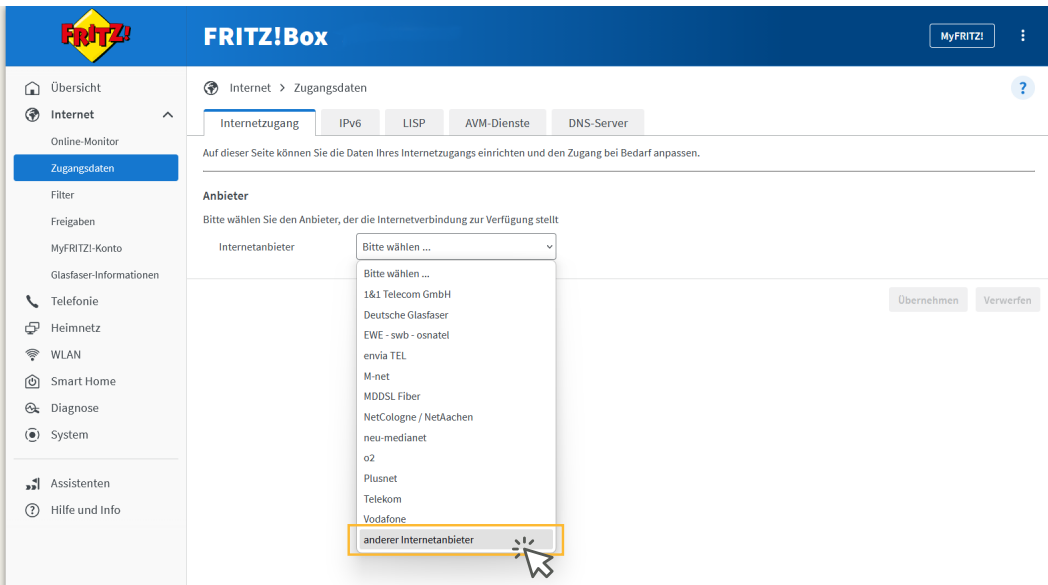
FRITZ!

FRITZ!Box

MyFRITZ!

Übersicht
Internet
Online-Monitor
Zugangsdaten
Filter
Freigaben
MyFRITZ!-Konto
Glasfaser-Informationen
Telefonie
Heimnetz
WLAN
Smart Home
Diagnose
System

Assistenten
Hilfe und Info

Internet > Zugangsdaten

?

Internetzugang | IPv6 | LISP | AVM-Dienste | DNS-Server

Auf dieser Seite können Sie die Daten Ihres Internetzugangs einrichten und den Zugang bei Bedarf anpassen.

Anbieter

Bitte wählen Sie den Anbieter, der die Internetverbindung zur Verfügung stellt

Internetanbieter
Bitte wählen ...

Bitte wählen ...
1&1 Telecom GmbH
Deutsche Glasfaser
EWE - swb - osnatel
envia TEL
M-net
MDDSL Fiber
NetCologne / NetAachen
neu-medianet
o2
Plusnet
Telekom
Vodafone
anderer Internetanbieter

Übernehmen
Verwerfen